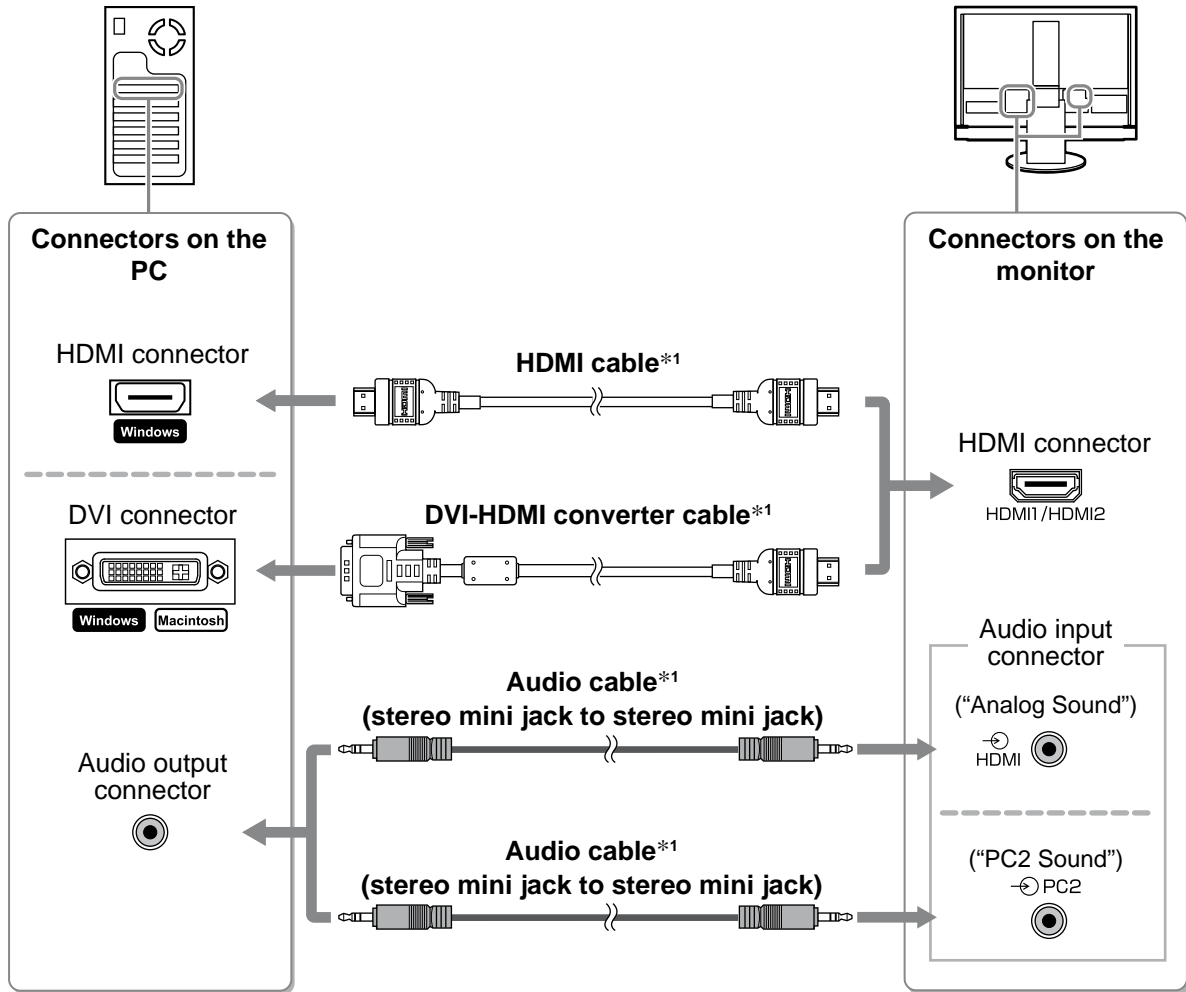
Connectors on the PC

HDMI connector

Windows

DVI connector

Windows Macintosh

Audio output connector

HDMI cable*1

DVI-HDMI converter cable*1

Audio cable*1
(stereo mini jack to stereo mini jack)

Audio cable*1
(stereo mini jack to stereo mini jack)

Connectors on the monitor

HDMI connector

HDMI1/HDMI2

Audio input connector

("Analog Sound")

HDMI

("PC2 Sound")

PC2